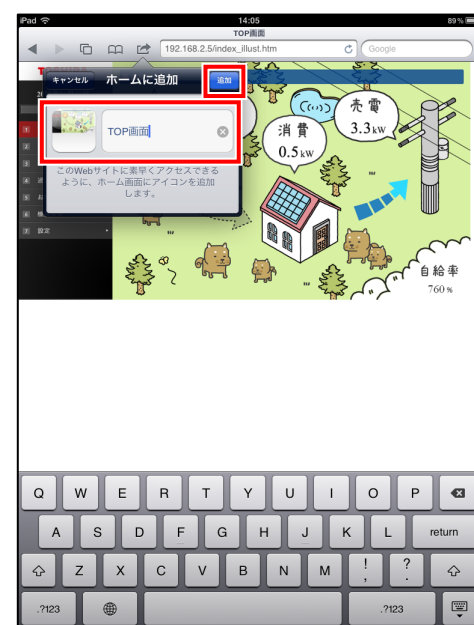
iPad 14:05 89%

TOP画面

192.168.2.5/index_illust.htm

Google

キャンセル ホームに追加 追加

TOP画面

このWebサイトに素早くアクセスできるように、ホーム画面にアイコンを追加します。

設定

売電
3.3kW

消費
0.5kW

自給率
760%

Q W E R T Y U I O P
A S D F G H J K L return
Z X C V B N M ! , ? .
.?123 .?123